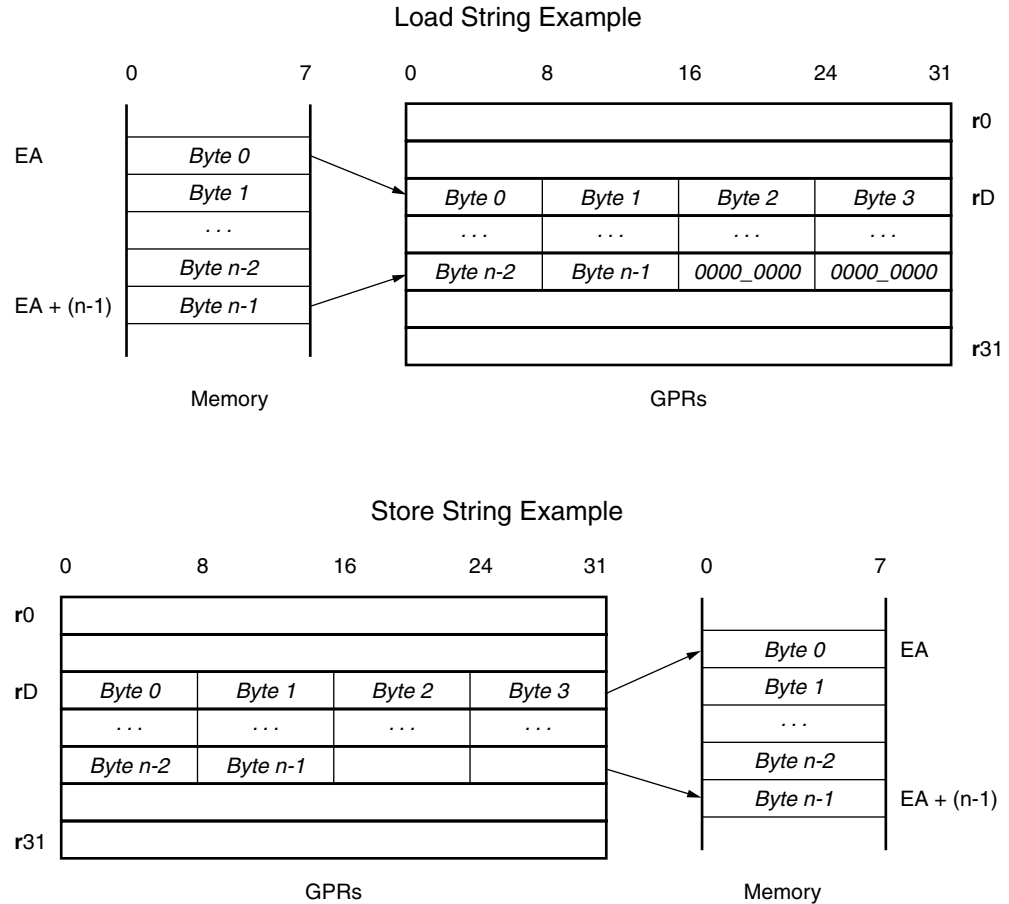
Load String Example

0 7

EA
Byte 0
Byte 1
. . .
Byte n-2
EA + (n-1)
Byte n-1

Memory

| 0 | 8 | 16 | 24 | 31 |
|---|---|---|---|---|

| | | | | |
|---|---|---|---|---|
| | | | | r0 |
| | | | | |
| Byte 0 | Byte 1 | Byte 2 | Byte 3 | rD |
| . . . | . . . | . . . | . . . | |
| Byte n-2 | Byte n-1 | 0000_0000 | 0000_0000 | |
| | | | | |
| | | | | r31 |

GPRs

Store String Example

| 0 | 8 | 16 | 24 | 31 |
|---|---|---|---|---|

| | | | | |
|---|---|---|---|---|
| r0 | | | | |
| | | | | |
| rD | Byte 0 | Byte 1 | Byte 2 | Byte 3 |
| | . . . | . . . | . . . | . . . |
| | Byte n-2 | Byte n-1 | | |
| | | | | |
| r31 | | | | |

GPRs

0 7

Byte 0
EA
Byte 1
. . .
Byte n-2
Byte n-1
EA + (n-1)

Memory